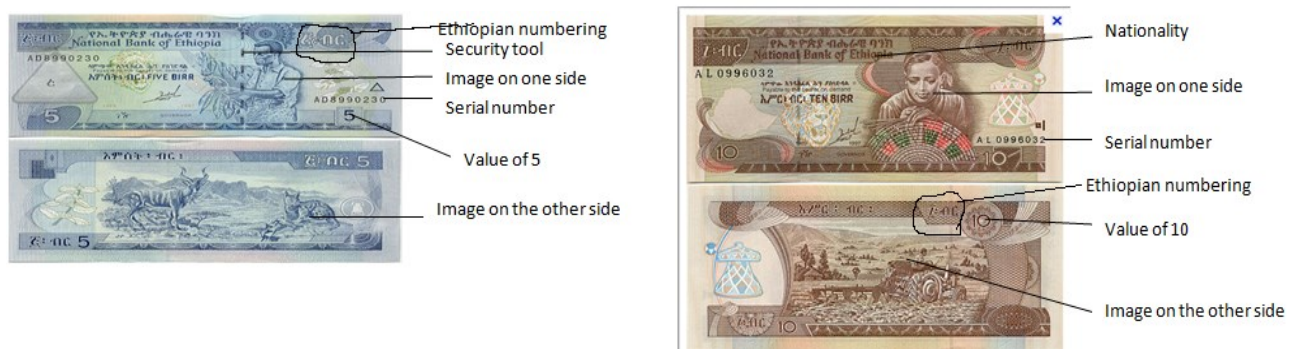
፭ ብር
የኢትዮጵያ ብሔራዊ ባንክ
National Bank of Ethiopia
AD8990230
አምስት ብር FIVE BIRR
AD8990230
5
5
Ethiopian numbering
Security tool
Image on one side
Serial number
Value of 5

አምስት ብር
፭ ብር 5
፭ ብር 5
Image on the other side

×
፲ ብር
የኢትዮጵያ ብሔራዊ ባንክ
National Bank of Ethiopia
A L 0996032
አሥር ብር TEN BIRR
A L 0996032
10
Nationality
Image on one side
Serial number

አሥር ብር
፲ ብር
10
፲ ብር 10
Ethiopian numbering
Value of 10
Image on the other side